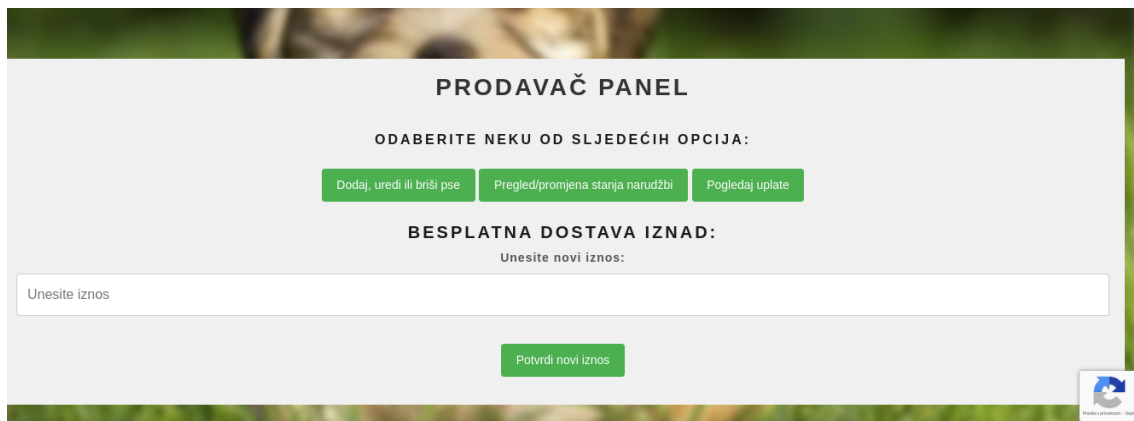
PRODAVAČ PANEL

ODABERITE NEKU OD SLJEDEĆIH OPCIJA:

Dodaj, uredi ili briši pse | Pregled/promjena stanja narudžbi | Pogledaj uplate

BESPLATNA DOSTAVA IZNAD:

Unesite novi iznos:

Unesite iznos

Potvrdi novi iznos

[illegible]